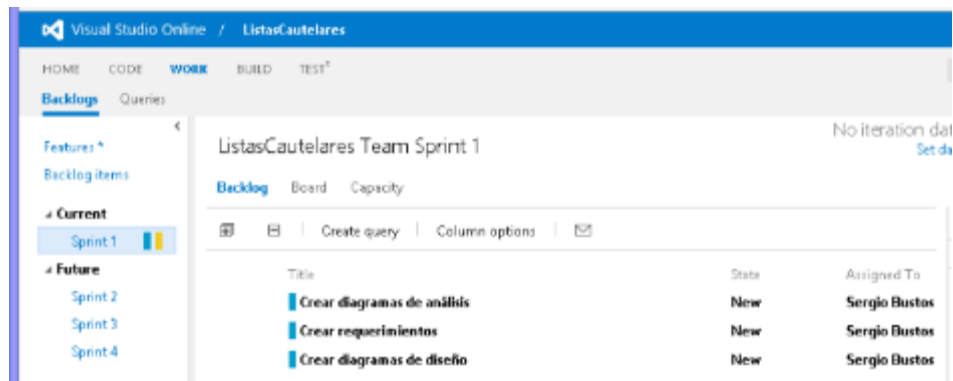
Visual Studio Online / ListasCautelares

HOME CODE WORK BUILD TEST*

Backlogs Queries

Features *

Backlog items

Current

Sprint 1

Future

Sprint 2

Sprint 3

Sprint 4

ListasCautelares Team Sprint 1

No iteration da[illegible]

Set da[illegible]

Backlog Board Capacity

Create query Column options

| Title | State | Assigned To |
|---|---|---|
| Crear diagramas de análisis | New | Sergio Bustos |
| Crear requerimientos | New | Sergio Bustos |
| Crear diagramas de diseño | New | Sergio Bustos |